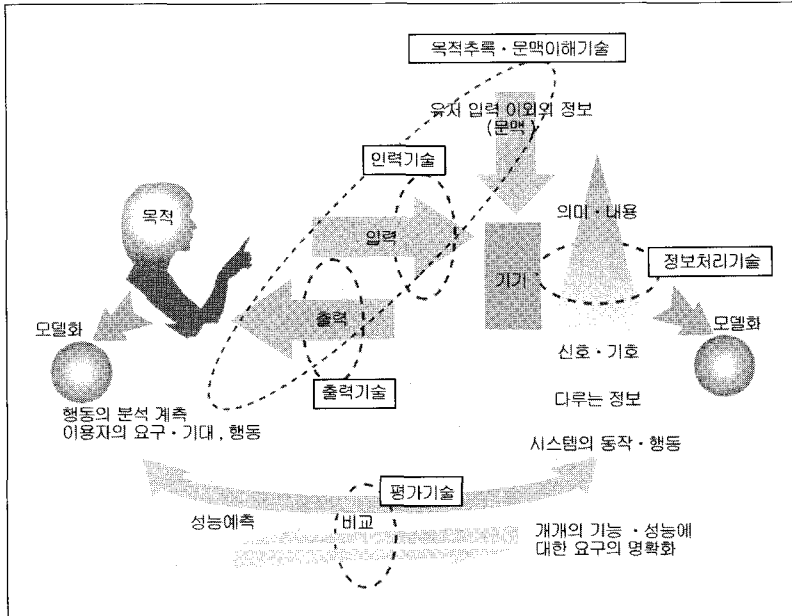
목적추론 · 문맥이해기술

유저 입력 이외의 정보 (문맥)

인력기술

목적

입력

의미 · 내용

기기

정보처리기술

모델화

출력

모델화

신호 · 기호

출력기술

다루는 정보

행동의 분석 계측
이용자의 요구 · 기대 , 행동

시스템의 동작 · 행동

평가기술

성능예측

비교

개개의 기능 · 성능에 대한 요구의 명확화